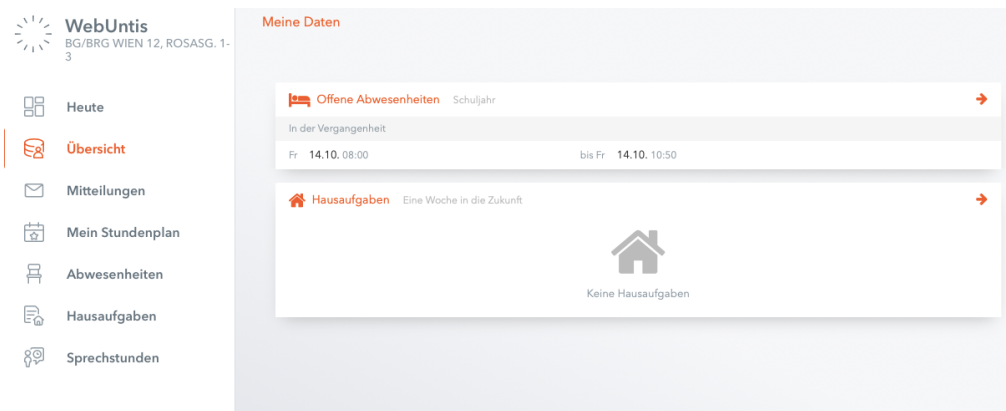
WebUntis
BG/BRG WIEN 12, ROSASG. 1-3

Heute
Übersicht
Mitteilungen
Mein Stundenplan
Abwesenheiten
Hausaufgaben
Sprechstunden

Meine Daten

Offene Abwesenheiten Schuljahr
In der Vergangenheit
Fr 14.10. 08:00 bis Fr 14.10. 10:50

Hausaufgaben Eine Woche in die Zukunft
Keine Hausaufgaben